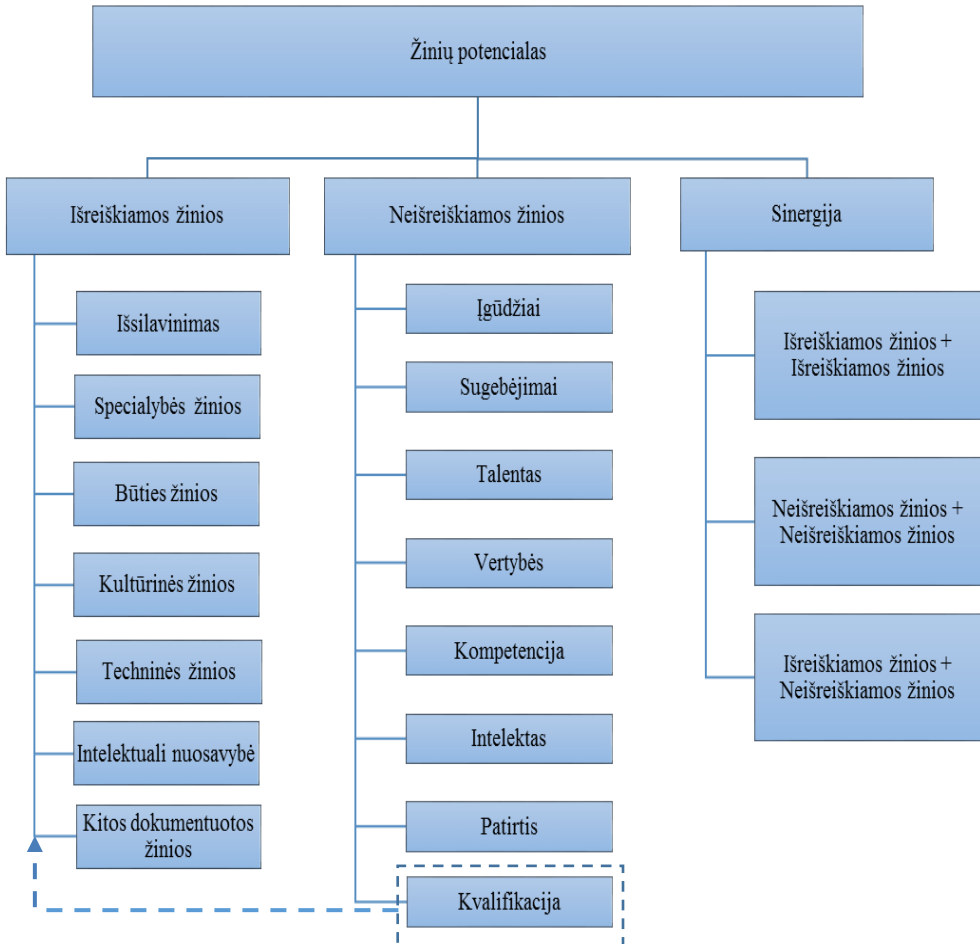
Žinių potencialas

Išreiškiamos žinios

Išsilavinimas

Specialybės žinios

Būties žinios

Kultūrinės žinios

Techninės žinios

Intelektuali nuosavybė

Kitos dokumentuotos žinios

Neišreiškiamos žinios

Įgūdžiai

Sugebėjimai

Talentas

Vertybės

Kompetencija

Intelektas

Patirtis

Kvalifikacija

Sinergija

Išreiškiamos žinios + Išreiškiamos žinios

Neišreiškiamos žinios + Neišreiškiamos žinios

Išreiškiamos žinios + Neišreiškiamos žinios